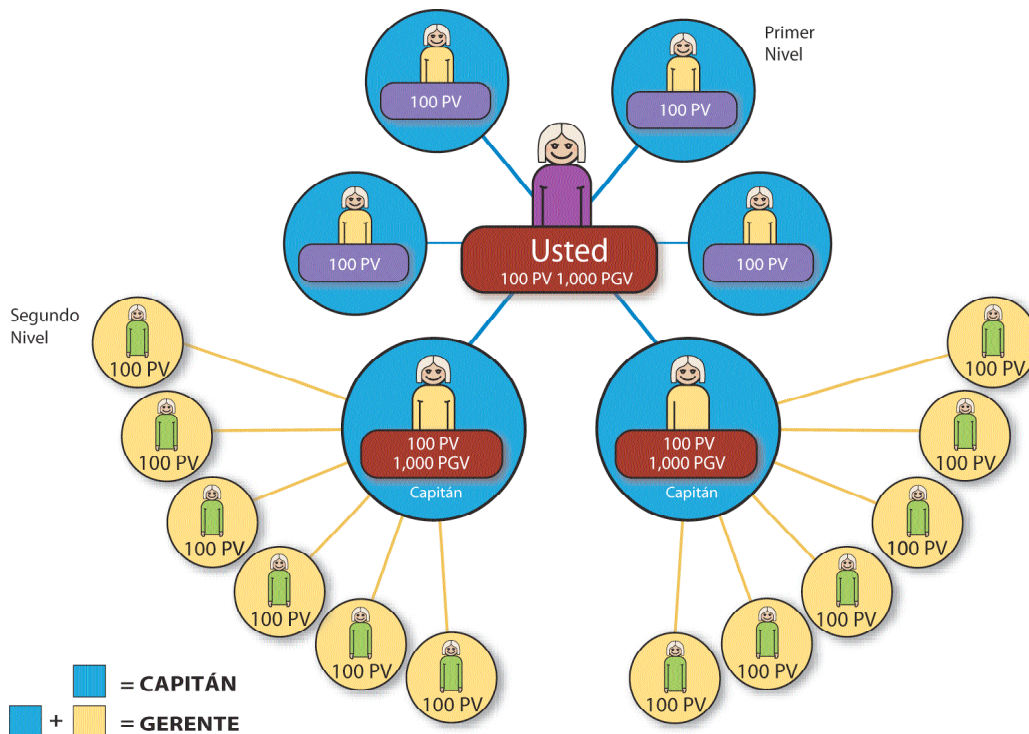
Primer Nivel

100 PV

100 PV

100 PV

Usted
100 PV 1,000 PGV

100 PV

Segundo Nivel

100 PV

100 PV

100 PV

100 PV

100 PV

100 PV

100 PV
1,000 PGV
Capitán

100 PV
1,000 PGV
Capitán

100 PV

100 PV

100 PV

100 PV

100 PV

100 PV

= CAPITÁN

+ = GERENTE